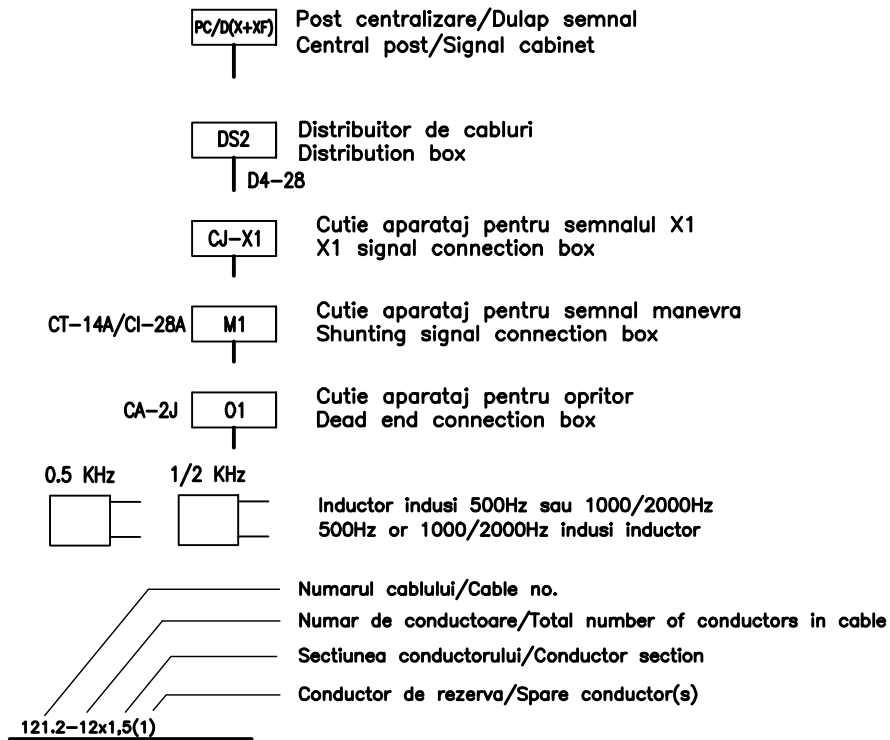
PC/D(X+XF)
Post centralizare/Dulap semnal
Central post/Signal cabinet

DS2
Distribuitor de cabluri
Distribution box
D4–28

CJ–X1
Cutie aparataj pentru semnalul X1
X1 signal connection box

CT–14A/CI–28A
M1
Cutie aparataj pentru semnal manevra
Shunting signal connection box

CA–2J
O1
Cutie aparataj pentru opritor
Dead end connection box

0.5 KHz
1/2 KHz
Inductor indusi 500Hz sau 1000/2000Hz
500Hz or 1000/2000Hz indusi inductor

Numarul cablului/Cable no.
Numar de conductoare/Total number of conductors in cable
Sectiunea conductorului/Conductor section
Conductor de rezerva/Spare conductor(s)
121.2–12x1,5(1)